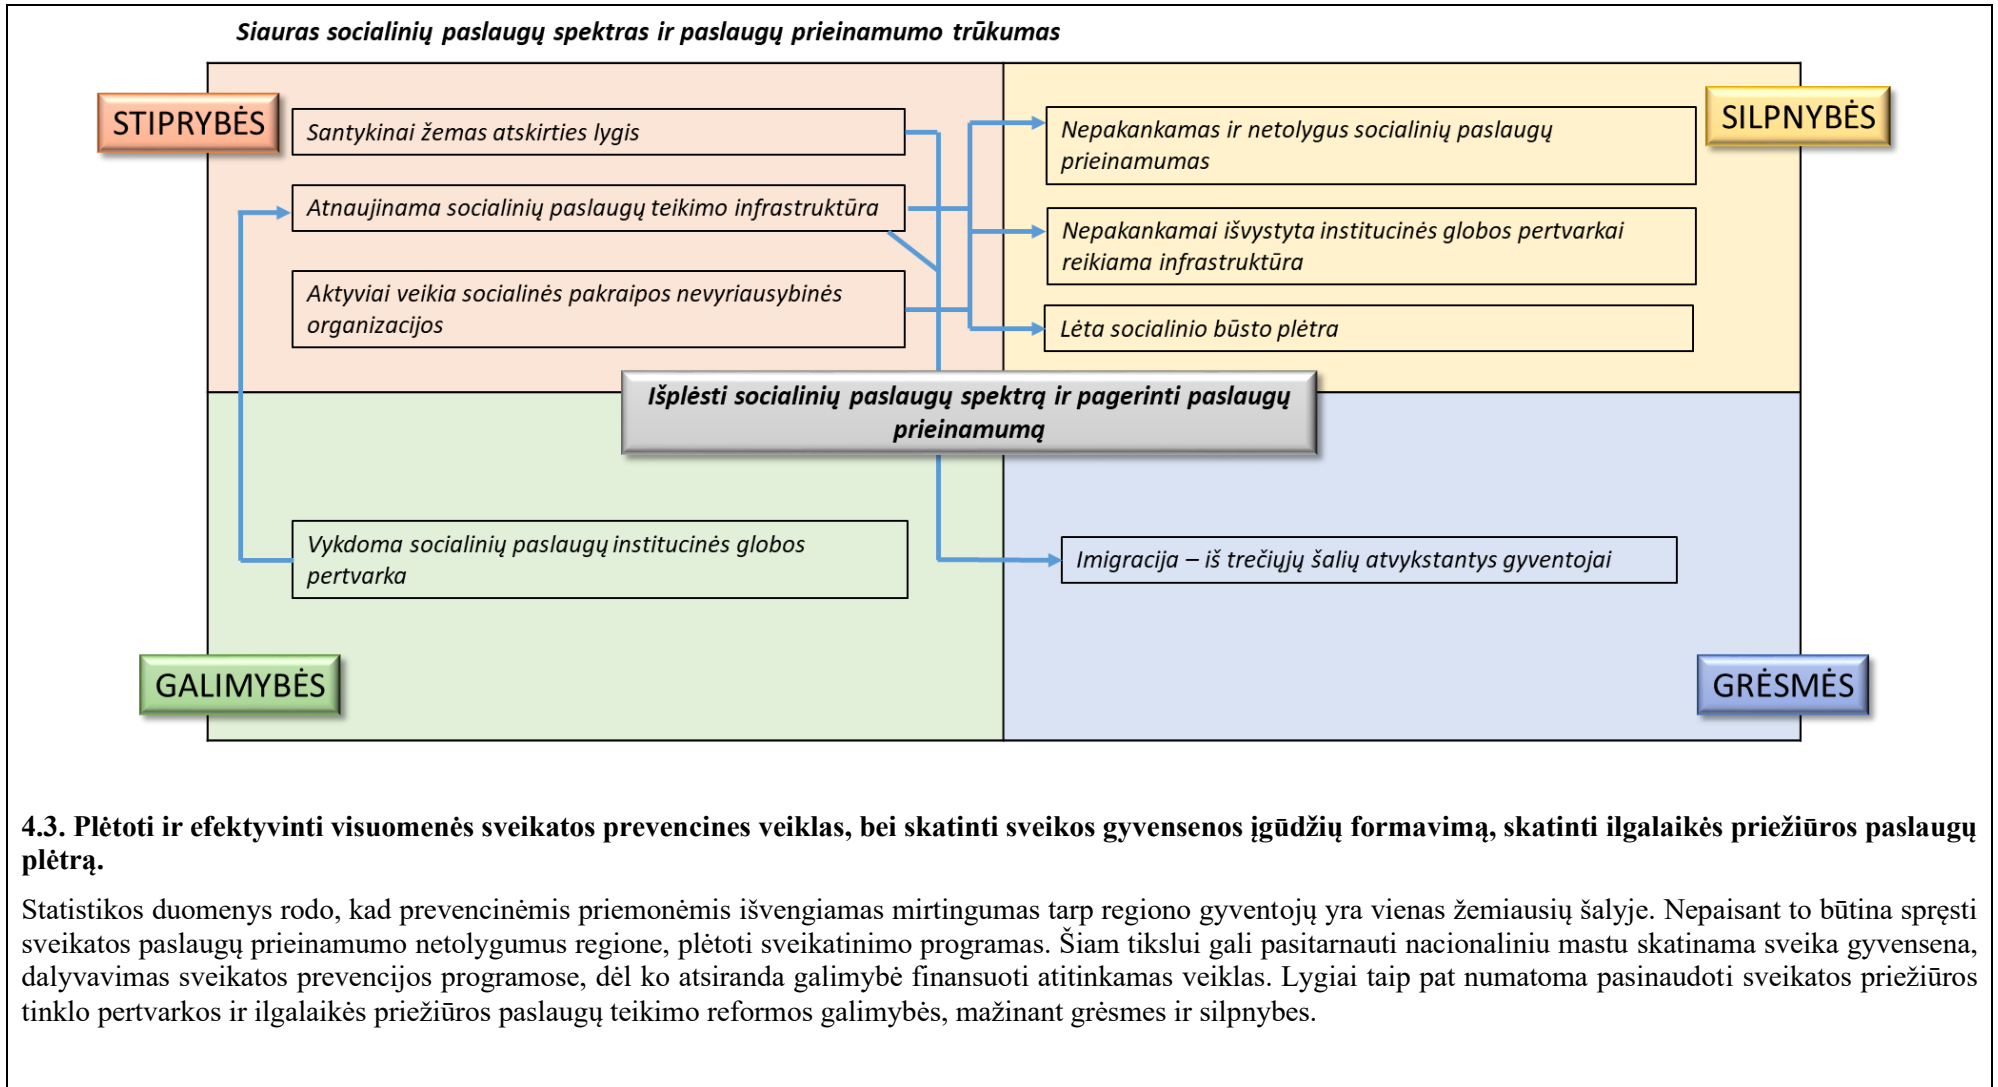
Siauras socialinių paslaugų spektras ir paslaugų prieinamumo trūkumas

STIPRYBĖS

Santykinai žemas atskirties lygis

Atnaujinama socialinių paslaugų teikimo infrastruktūra

Aktyviai veikia socialinės pakraipos nevyriausybinės organizacijos

SILPNYBĖS

Nepakankamas ir netolygus socialinių paslaugų prieinamumas

Nepakankamai išvystyta institucinės globos pertvarkai reikiama infrastruktūra

Lėta socialinio būsto plėtra

Išplėsti socialinių paslaugų spektrą ir pagerinti paslaugų prieinamumą

Vykdoma socialinių paslaugų institucinės globos pertvarka

Imigracija – iš trečiųjų šalių atvykstantys gyventojai

GALIMYBĖS

GRĖSMĖS

4.3. Plėtoti ir efektyvinti visuomenės sveikatos prevencines veiklas, bei skatinti sveikos gyvensenos įgūdžių formavimą, skatinti ilgalaikės priežiūros paslaugų plėtrą.

Statistikos duomenys rodo, kad prevencinėmis priemonėmis išvengiamas mirtingumas tarp regiono gyventojų yra vienas žemiausių šalyje. Nepaisant to būtina spręsti sveikatos paslaugų prieinamumo netolygumus regione, plėtoti sveikatinimo programas. Šiam tikslui gali pasitarnauti nacionaliniu mastu skatinama sveika gyvensena, dalyvavimas sveikatos prevencijos programose, dėl ko atsiranda galimybė finansuoti atitinkamas veiklas. Lygiai taip pat numatoma pasinaudoti sveikatos priežiūros tinklo pertvarkos ir ilgalaikės priežiūros paslaugų teikimo reformos galimybės, mažinant grėsmes ir silpnybes.